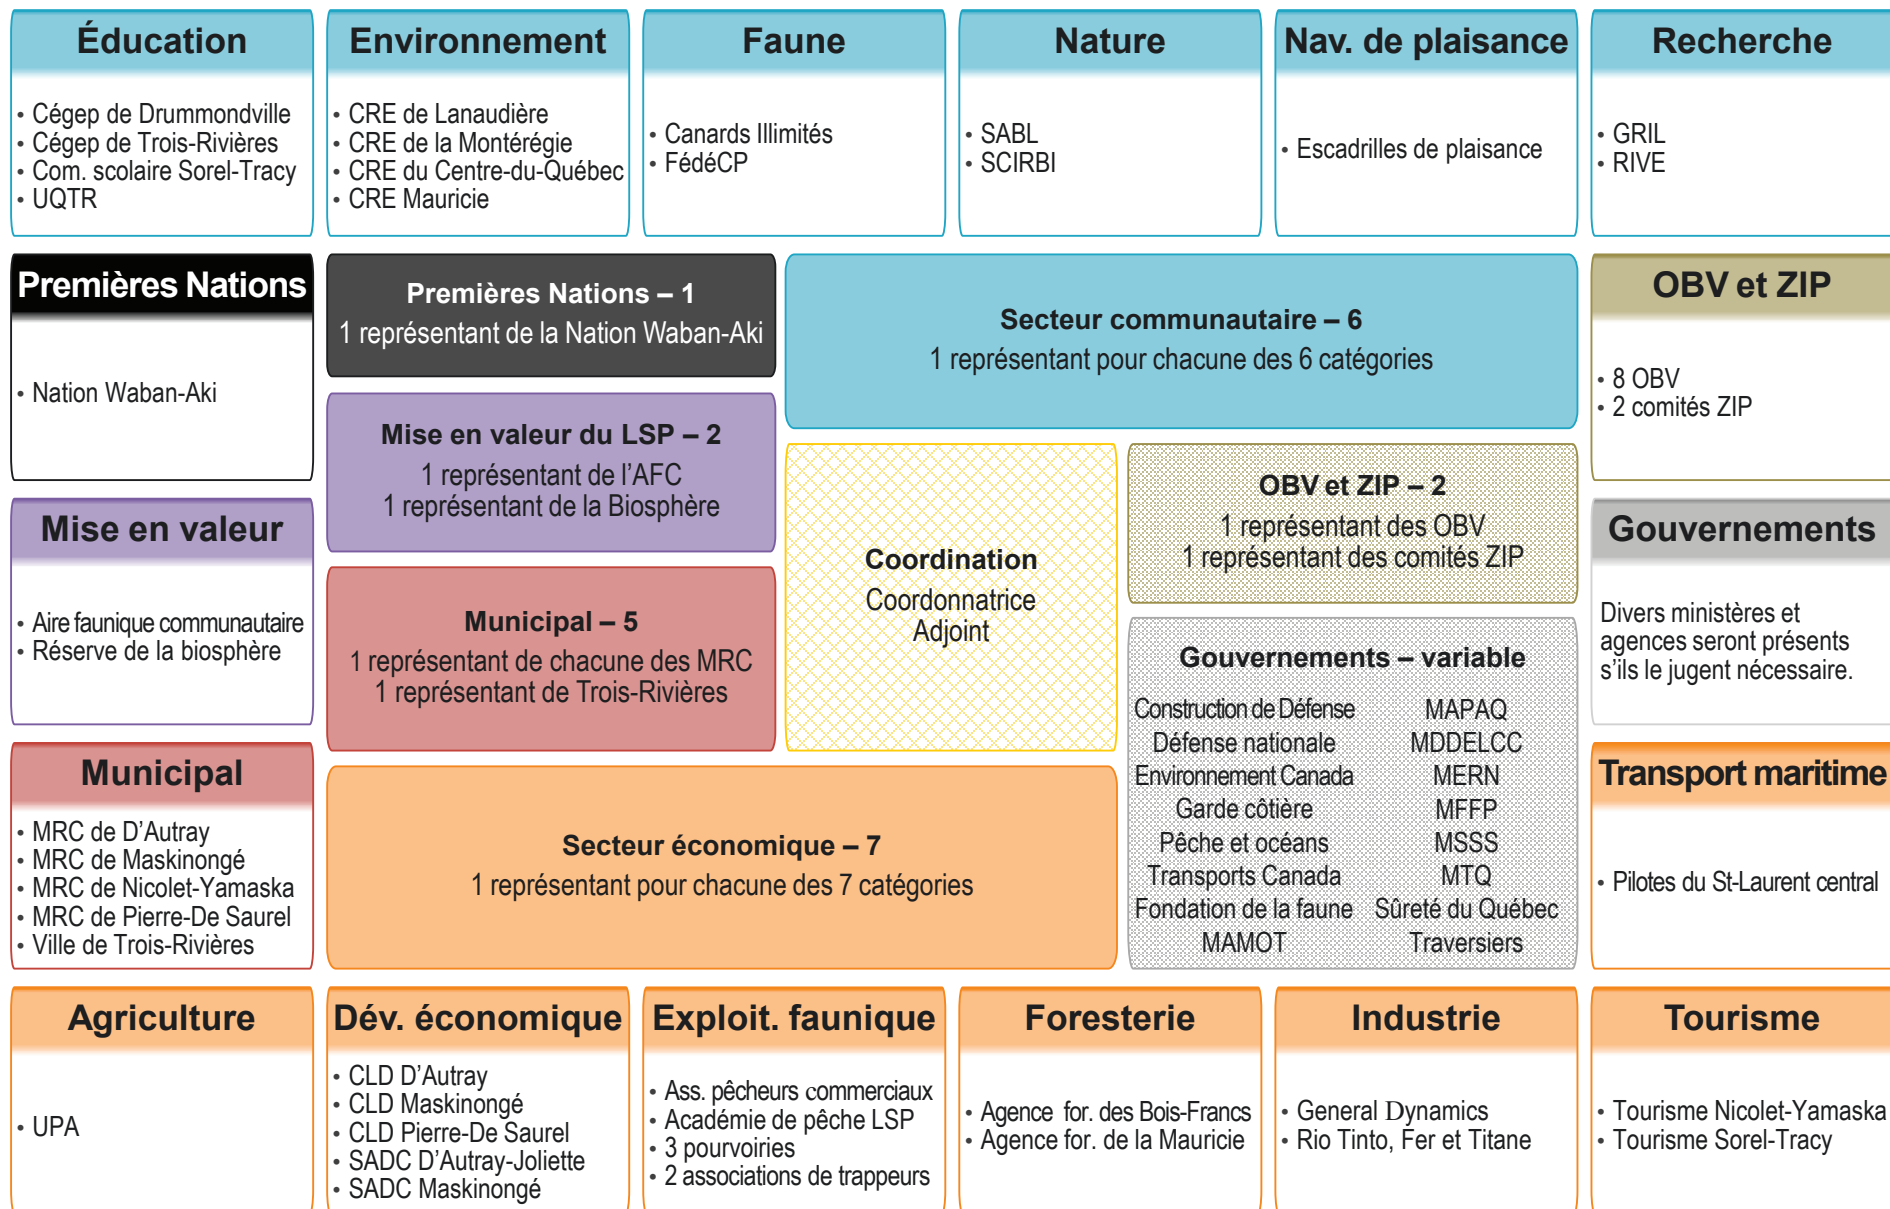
Éducation
• Cégep de Drummondville
• Cégep de Trois-Rivières
• Com. scolaire Sorel-Tracy
• UQTR

Environnement
• CRE de Lanaudière
• CRE de la Montérégie
• CRE du Centre-du-Québec
• CRE Mauricie

Faune
• Canards Illimités
• FédéCP

Nature
• SABL
• SCIRBI

Nav. de plaisance
• Escadrilles de plaisance

Recherche
• GRIL
• RIVE

Premières Nations
• Nation Waban-Aki

Premières Nations – 1
1 représentant de la Nation Waban-Aki

Secteur communautaire – 6
1 représentant pour chacune des 6 catégories

OBV et ZIP
• 8 OBV
• 2 comités ZIP

Mise en valeur du LSP – 2
1 représentant de l'AFC
1 représentant de la Biosphère

Coordination
Coordonnatrice
Adjoint

OBV et ZIP – 2
1 représentant des OBV
1 représentant des comités ZIP

Mise en valeur
• Aire faunique communautaire
• Réserve de la biosphère

Gouvernements
Divers ministères et agences seront présents s'ils le jugent nécessaire.

Municipal – 5
1 représentant de chacune des MRC
1 représentant de Trois-Rivières

Gouvernements – variable
| Construction de Défense | MAPAQ |
|---|---|
| Défense nationale | MDDELCC |
| Environnement Canada | MERN |
| Garde côtière | MFFP |
| Pêche et océans | MSSS |
| Transports Canada | MTQ |
| Fondation de la faune | Sûreté du Québec |
| MAMOT | Traversiers |

Municipal
• MRC de D'Autray
• MRC de Maskinongé
• MRC de Nicolet-Yamaska
• MRC de Pierre-De Saurel
• Ville de Trois-Rivières

Secteur économique – 7
1 représentant pour chacune des 7 catégories

Transport maritime
• Pilotes du St-Laurent central

Agriculture
• UPA

Dév. économique
• CLD D'Autray
• CLD Maskinongé
• CLD Pierre-De Saurel
• SADC D'Autray-Joliette
• SADC Maskinongé

Exploit. faunique
• Ass. pêcheurs commerciaux
• Académie de pêche LSP
• 3 pourvoiries
• 2 associations de trappeurs

Foresterie
• Agence for. des Bois-Francs
• Agence for. de la Mauricie

Industrie
• General Dynamics
• Rio Tinto, Fer et Titane

Tourisme
• Tourisme Nicolet-Yamaska
• Tourisme Sorel-Tracy